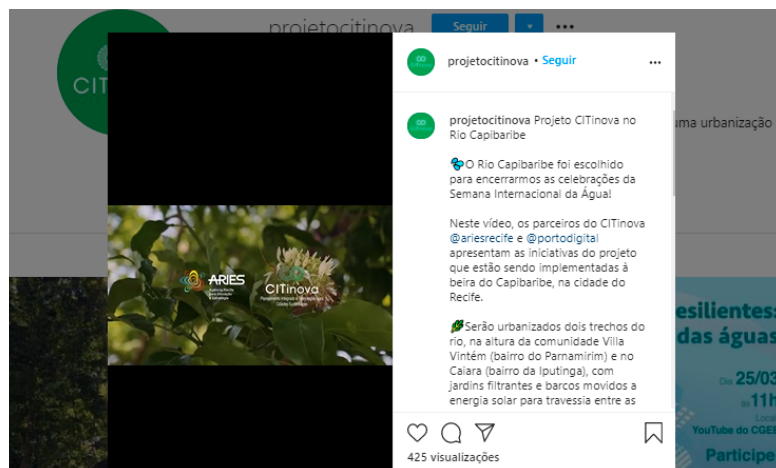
projetocitinova Seguir •••

CIT

ama urbanização

esilientes: das águas

Dia 25/03 às 11h

YouTube do CGE

Participe

ARIES

CITinova

projetocitinova • Seguir

•••

projetocitinova Projeto CITinova no Rio Capibaribe

O Rio Capibaribe foi escolhido para encerrarmos as celebrações da Semana Internacional da Água!

Neste vídeo, os parceiros do CITinova @ariesrecife e @portodigital apresentam as iniciativas do projeto que estão sendo implementadas à beira do Capibaribe, na cidade do Recife.

Serão urbanizados dois trechos do rio, na altura da comunidade Villa Vintém (bairro do Parnamirim) e no Caiara (bairro da Iputinga), com jardins filtrantes e barcos movidos a energia solar para travessia entre as

425 visualizações